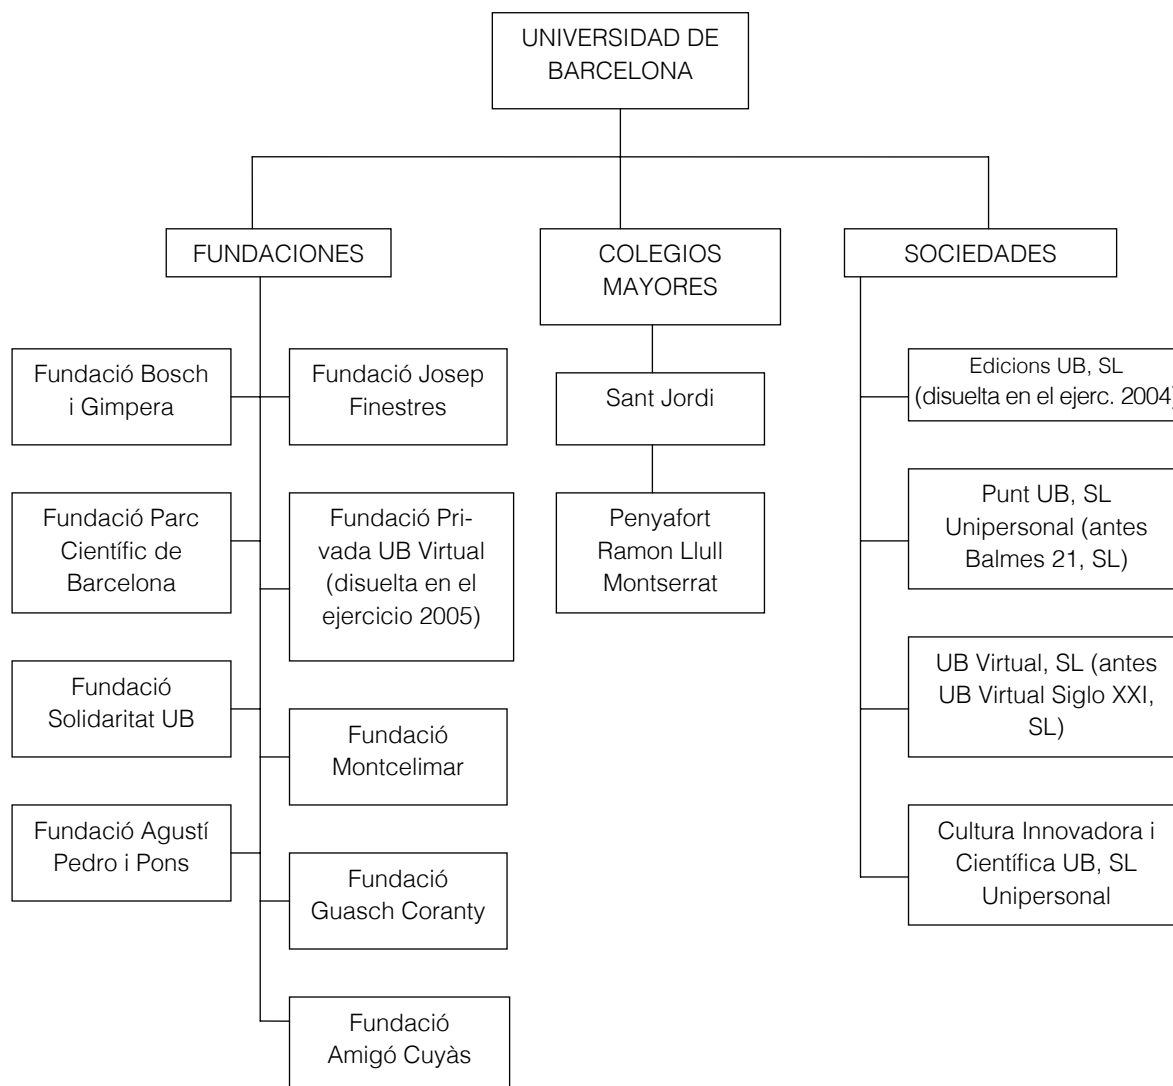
UNIVERSIDAD DE BARCELONA

FUNDACIONES

COLEGIOS MAYORES

SOCIEDADES

Fundació Bosch i Gimpera

Fundació Josep Finestres

Fundació Parc Científic de Barcelona

Fundació Privada UB Virtual (disuelta en el ejercicio 2005)

Fundació Solidaritat UB

Fundació Montcelimar

Fundació Agustí Pedro i Pons

Fundació Guasch Coranty

Fundació Amigó Cuyàs

Sant Jordi

Penyafort Ramon Llull Montserrat

Edicions UB, SL (disuelta en el ejerc. 2004)

Punt UB, SL Unipersonal (antes Balmes 21, SL)

UB Virtual, SL (antes UB Virtual Siglo XXI, SL)

Cultura Innovadora i Científica UB, SL Unipersonal